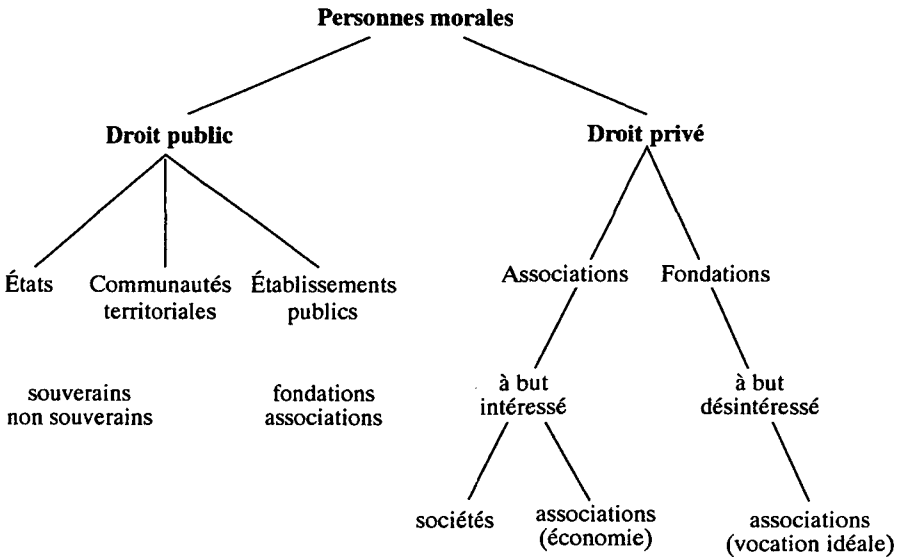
Personnes morales

Droit public

Droit privé

États

Communautés territoriales

Établissements publics

Associations

Fondations

souverains
non souverains

fondations
associations

à but intéressé

à but désintéressé

sociétés

associations (économie)

associations (vocation idéale)